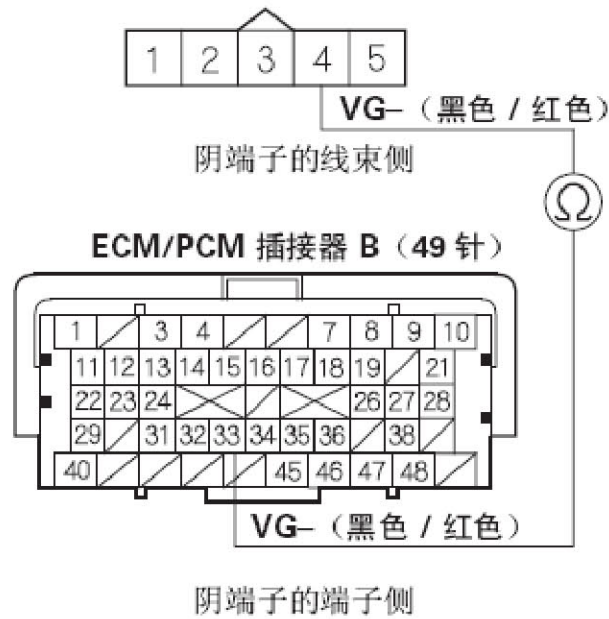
| 1 | 2 | 3 | 4 | 5 |
|---|---|---|---|---|

VG–（黑色 / 红色）

阴端子的线束侧

Ω

ECM/PCM 插接器 B（49 针）

| 1 | / | 3 | 4 | / | / | 7 | 8 | 9 | 10 |
|---|---|---|---|---|---|---|---|---|---|
| 11 | 12 | 13 | 14 | 15 | 16 | 17 | 18 | 19 | / | 21 |
| 22 | 23 | 24 | | | | | 26 | 27 | 28 |
| 29 | / | 31 | 32 | 33 | 34 | 35 | 36 | / | 38 | / |
| 40 | / | / | / | / | 45 | 46 | 47 | 48 | / |

VG–（黑色 / 红色）

阴端子的端子侧